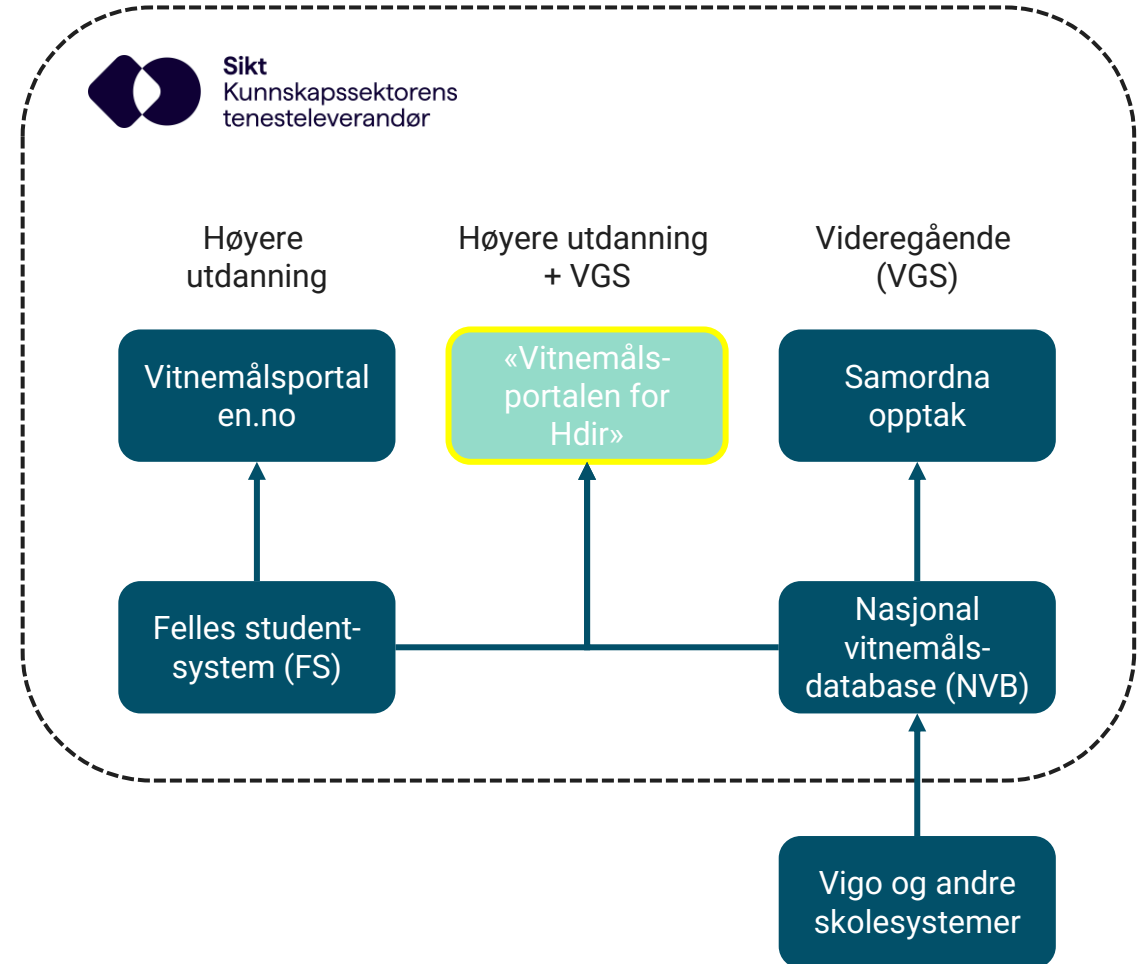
Sikt
Kunnskapssektorens tenesteleverandør

Høyere utdanning

Høyere utdanning + VGS

Videregående (VGS)

Vitnemålsportalen.no

«Vitnemålsportalen for Hdir»

Samordna opptak

Felles studentsystem (FS)

Nasjonal vitnemålsdatabase (NVB)

Vigo og andre skolesystemer